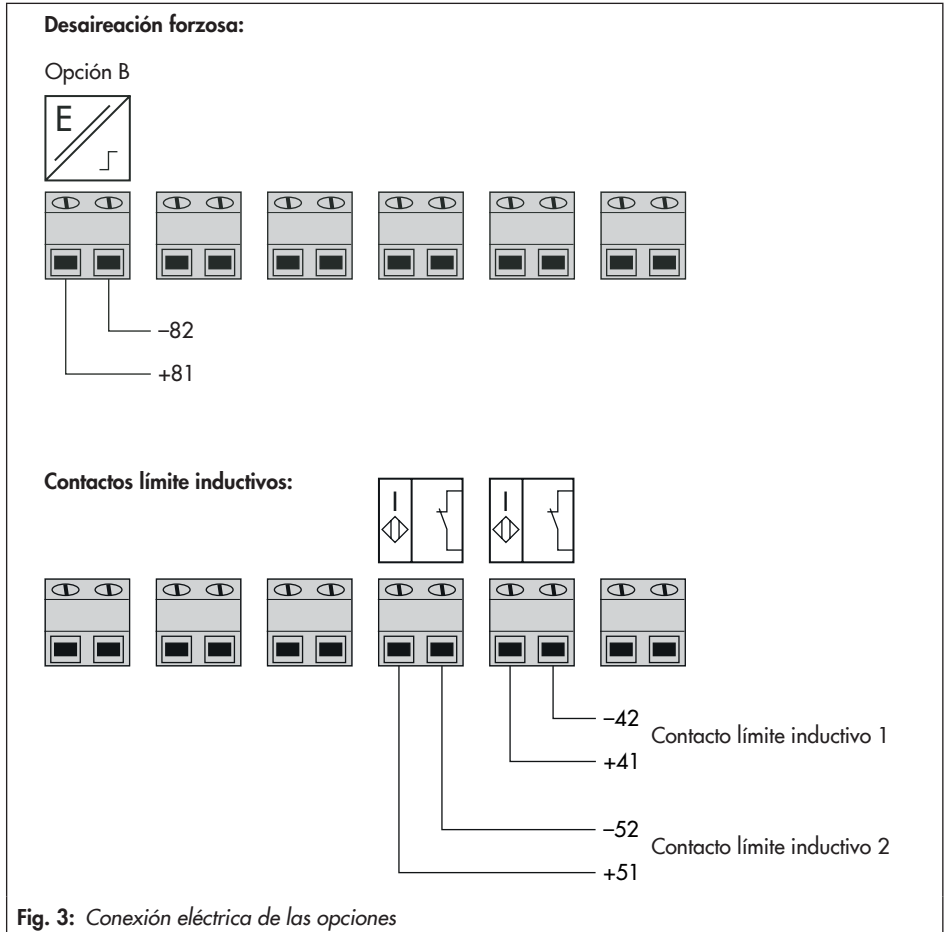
**Desaireación forzosa:**

Opción B

E

–82

+81

**Contactos límite inductivos:**

I

I

–42

Contacto límite inductivo 1

+41

–52

Contacto límite inductivo 2

+51

**Fig. 3:** *Conexión eléctrica de las opciones*